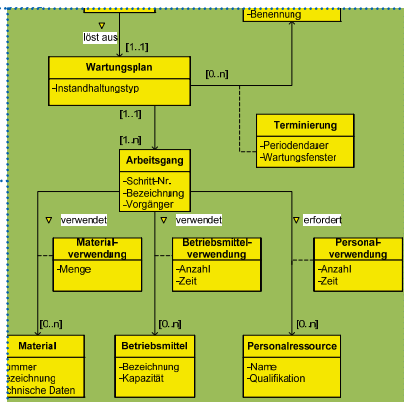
-Benennung

löst aus

[1..1]

Wartungsplan

-Instandhaltungstyp

[0..n]

[1..1]

Terminierung

-Periodendauer
-Wartungsfenster

[1..n]

Arbeitsgang

-Schritt-Nr.
-Bezeichnung
-Vorgänger

verwendet

verwendet

erfordert

Material-verwendung

-Menge

Betriebsmittel-verwendung

-Anzahl
-Zeit

Personal-verwendung

-Anzahl
-Zeit

[0..n]

[0..n]

[0..n]

Material

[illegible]ummer
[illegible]ezeichnung
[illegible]chnische Daten

Betriebsmittel

-Bezeichnung
-Kapazität

Personalressource

-Name
-Qualifikation